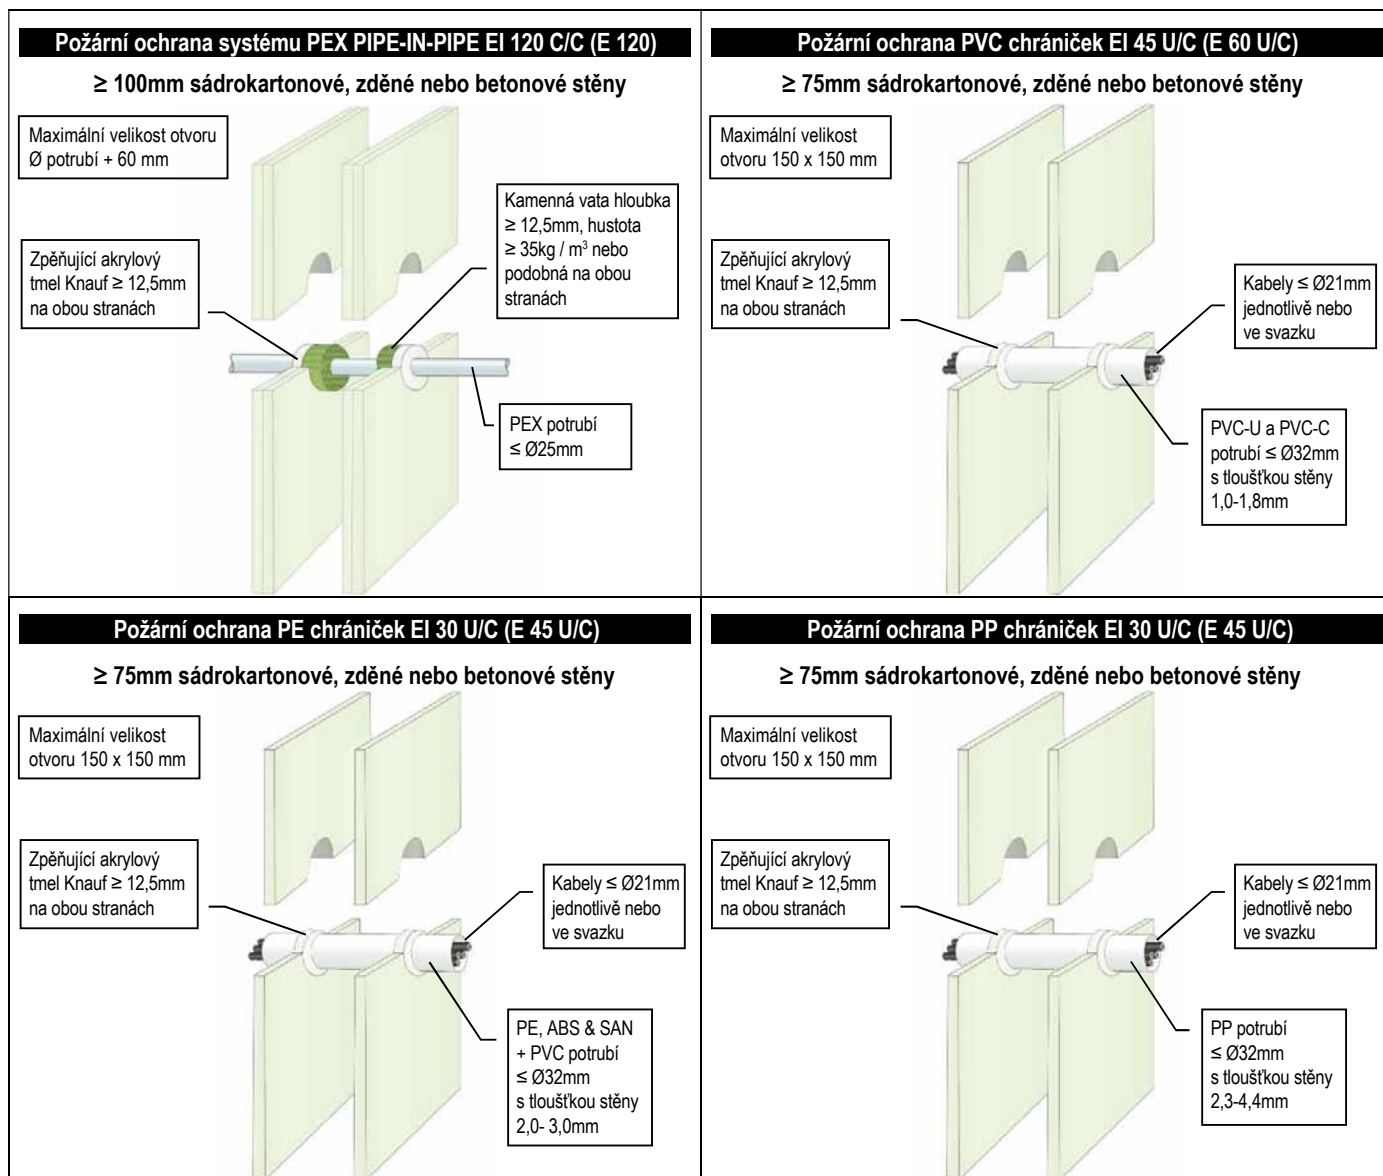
Požární ochrana systému PEX PIPE-IN-PIPE EI 120 C/C (E 120)

≥ 100mm sádrokartonové, zděné nebo betonové stěny

Maximální velikost otvoru Ø potrubí + 60 mm

Kamenná vata hloubka ≥ 12,5mm, hustota ≥ 35kg / m$^3$ nebo podobná na obou stranách

Zpěňující akrylový tmel Knauf ≥ 12,5mm na obou stranách

PEX potrubí ≤ Ø25mm

Požární ochrana PVC chrániček EI 45 U/C (E 60 U/C)

≥ 75mm sádrokartonové, zděné nebo betonové stěny

Maximální velikost otvoru 150 x 150 mm

Zpěňující akrylový tmel Knauf ≥ 12,5mm na obou stranách

Kabely ≤ Ø21mm jednotlivě nebo ve svazku

PVC-U a PVC-C potrubí ≤ Ø32mm s tloušťkou stěny 1,0-1,8mm

Požární ochrana PE chrániček EI 30 U/C (E 45 U/C)

≥ 75mm sádrokartonové, zděné nebo betonové stěny

Maximální velikost otvoru 150 x 150 mm

Zpěňující akrylový tmel Knauf ≥ 12,5mm na obou stranách

Kabely ≤ Ø21mm jednotlivě nebo ve svazku

PE, ABS & SAN + PVC potrubí ≤ Ø32mm s tloušťkou stěny 2,0- 3,0mm

Požární ochrana PP chrániček EI 30 U/C (E 45 U/C)

≥ 75mm sádrokartonové, zděné nebo betonové stěny

Maximální velikost otvoru 150 x 150 mm

Zpěňující akrylový tmel Knauf ≥ 12,5mm na obou stranách

Kabely ≤ Ø21mm jednotlivě nebo ve svazku

PP potrubí ≤ Ø32mm s tloušťkou stěny 2,3-4,4mm